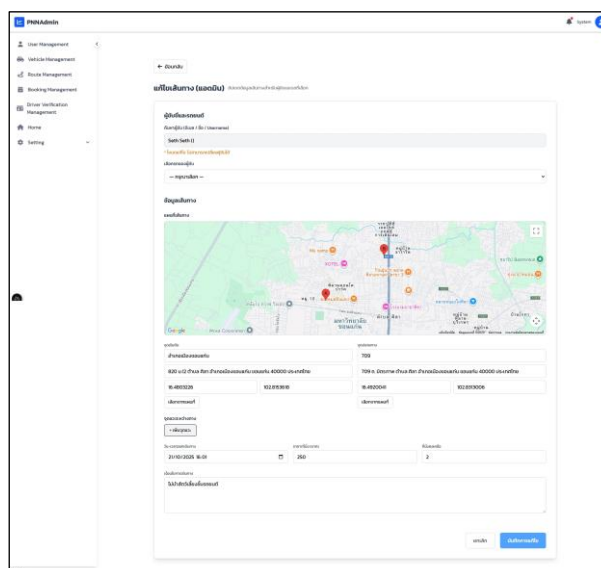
PNNAdmin

System

User Management
Vehicle Management
Route Management
Booking Management
Driver Verification Management
Home
Setting

← ย้อนกลับ

แก้ไขเส้นทาง (แอดมิน)

ผู้ขับขี่และรถยนต์

Seth Seth II

-- กรุณาเลือก --

ข้อมูลเส้นทาง

Google

สำนักงานเมืองขอนแก่น

709

820 ม.12 ตำบล ศิลา อำเภอเมืองขอนแก่น ขอนแก่น 40000 ประเทศไทย

709 ต. มิตรภาพ ตำบล ศิลา อำเภอเมืองขอนแก่น ขอนแก่น 40000 ประเทศไทย

16.4813226

102.813616

16.4920041

102.833006

+ เพิ่มจุดแวะ

21/10/2025 16:01

250

2

ไม่มีสัตว์เลี้ยงในรถยนต์

ยกเลิก

บันทึกการแก้ไข